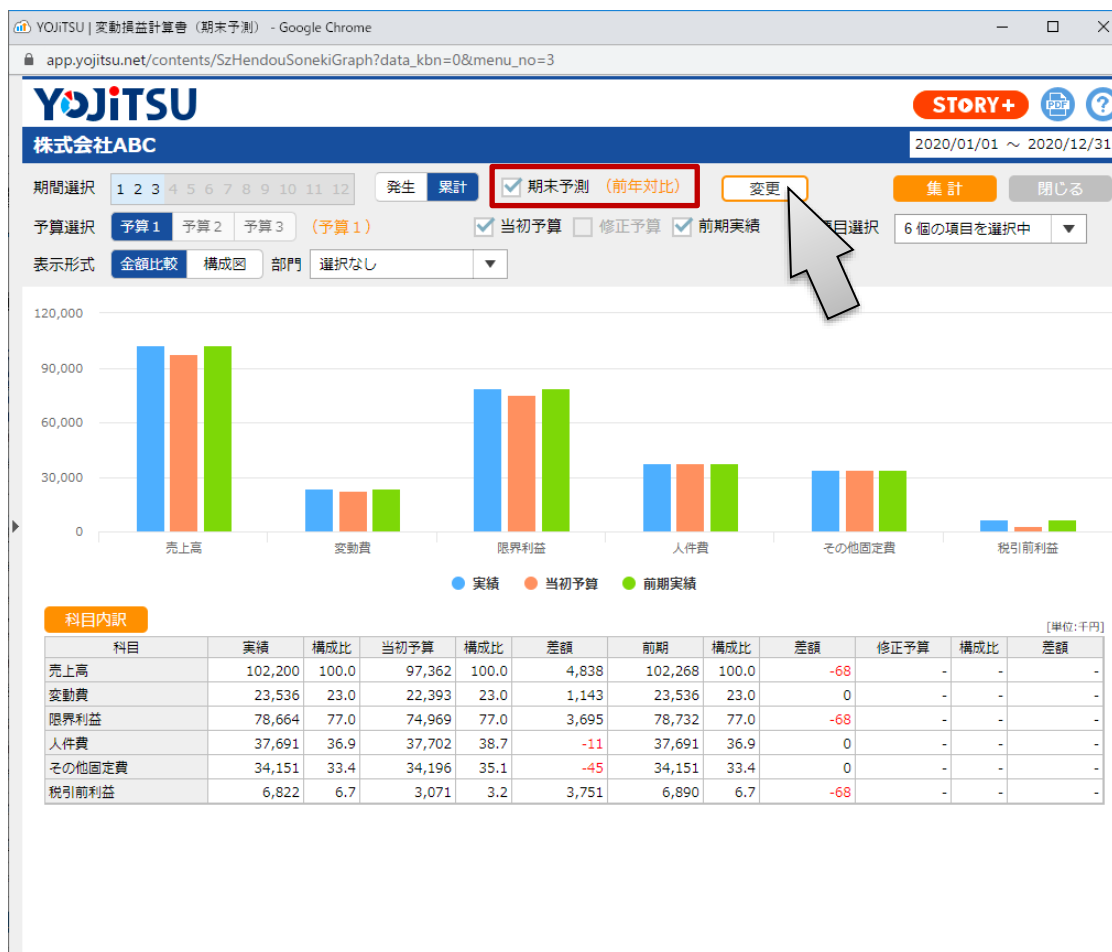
YOJiTSU | 変動損益計算書（期末予測） - Google Chrome

app.yojitsu.net/contents/SzHendouSonekiGraph?data_kbn=0&menu_no=3

YOJiTSU

STORY+

株式会社ABC

2020/01/01 ～ 2020/12/31

期間選択 1 2 3 4 5 6 7 8 9 10 11 12

発生 累計

期末予測 （前年対比）

変更

集 計

閉じる

予算選択 予算１ 予算２ 予算３ （予算１）

当初予算 修正予算 前期実績

目選択 6 個の項目を選択中

表示形式 金額比較 構成図 部門 選択なし

120,000
90,000
60,000
30,000
0

売上高 変動費 限界利益 人件費 その他固定費 税引前利益

実績 当初予算 前期実績

科目内訳

[単位:千円]

| 科目 | 実績 | 構成比 | 当初予算 | 構成比 | 差額 | 前期 | 構成比 | 差額 | 修正予算 | 構成比 | 差額 |
|---|---|---|---|---|---|---|---|---|---|---|---|
| 売上高 | 102,200 | 100.0 | 97,362 | 100.0 | 4,838 | 102,268 | 100.0 | -68 | - | - | - |
| 変動費 | 23,536 | 23.0 | 22,393 | 23.0 | 1,143 | 23,536 | 23.0 | 0 | - | - | - |
| 限界利益 | 78,664 | 77.0 | 74,969 | 77.0 | 3,695 | 78,732 | 77.0 | -68 | - | - | - |
| 人件費 | 37,691 | 36.9 | 37,702 | 38.7 | -11 | 37,691 | 36.9 | 0 | - | - | - |
| その他固定費 | 34,151 | 33.4 | 34,196 | 35.1 | -45 | 34,151 | 33.4 | 0 | - | - | - |
| 税引前利益 | 6,822 | 6.7 | 3,071 | 3.2 | 3,751 | 6,890 | 6.7 | -68 | - | - | - |